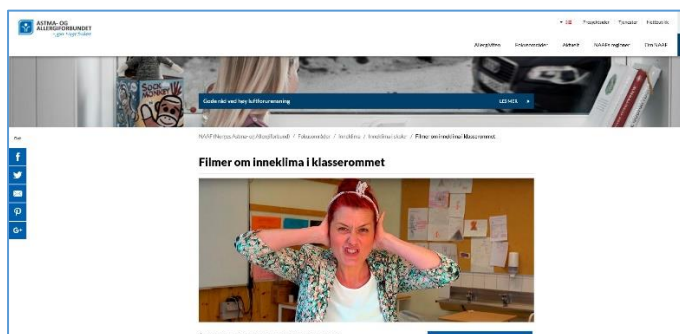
ASTMA- OG ALLERGIFORBUNDET
- gir frisk luft

Prosjekter Tjenester Kontakt

Allergifakta Faktaomrader Aktuelt NAAFs regioner Om NAAF

Gode råd ved høy luftforurensning

LES MER

Del

f

NAAF (Norges Astma- og Allergiforbund) / Faktaområder / Inneklima / Inneklima i skoler / Filmer om inneklima i klasserommet

Filmer om inneklima i klasserommet